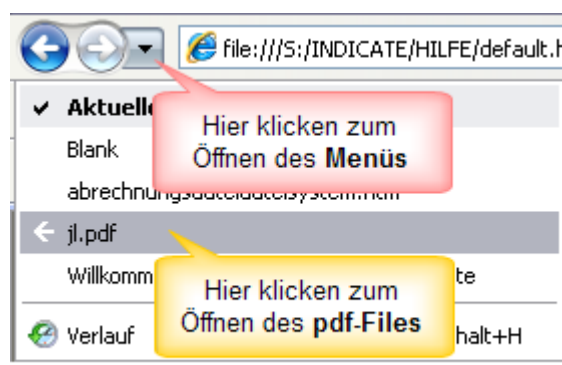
file:///S:/INDICATE/HILFE/default.h

Aktuelle

Hier klicken zum Öffnen des **Menüs**

Blank

abrechnungsdateidateisystem.htm

jl.pdf

Willkomm

Hier klicken zum Öffnen des **pdf-Files**

te

Verlauf

halt+H